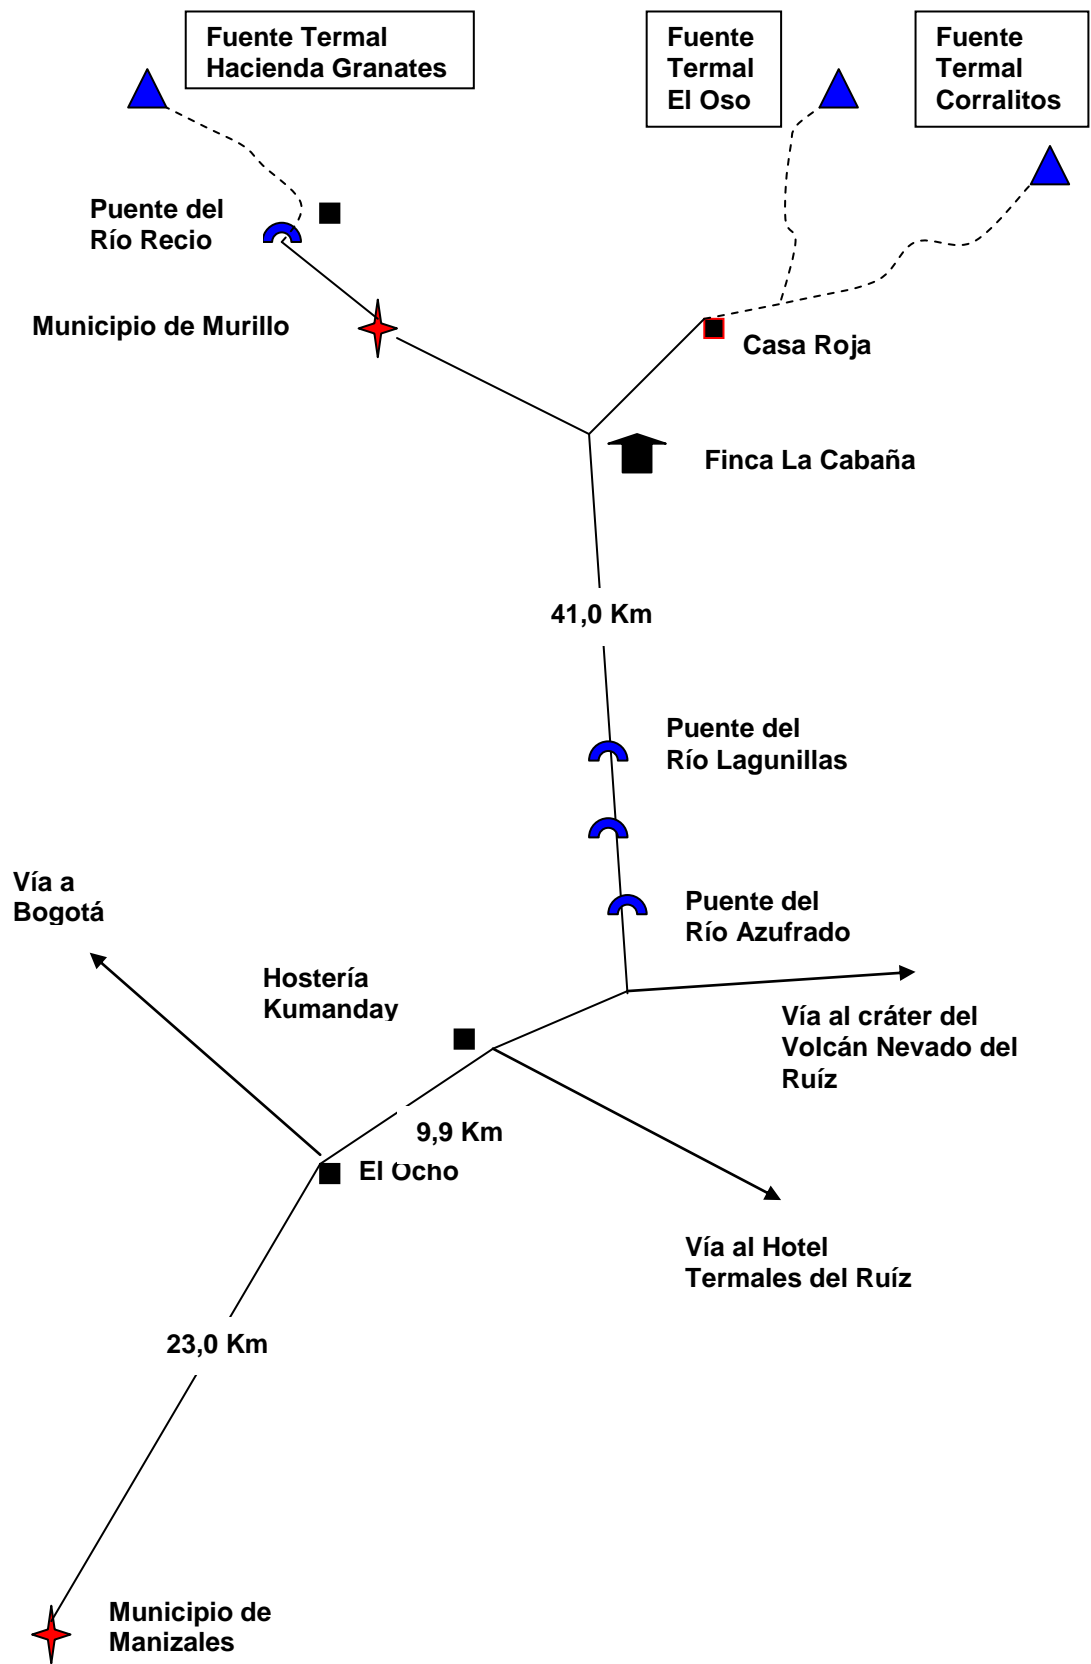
Fuente Termal Hacienda Granates

Fuente Termal El Oso

Fuente Termal Corralitos

Puente del Río Recio

Municipio de Murillo

Casa Roja

Finca La Cabaña

41,0 Km

Puente del Río Lagunillas

Vía a Bogotá

Puente del Río Azufrado

Hostería Kumanday

Vía al cráter del Volcán Nevado del Ruíz

9,9 Km

El Ocho

Vía al Hotel Termales del Ruíz

23,0 Km

Municipio de Manizales